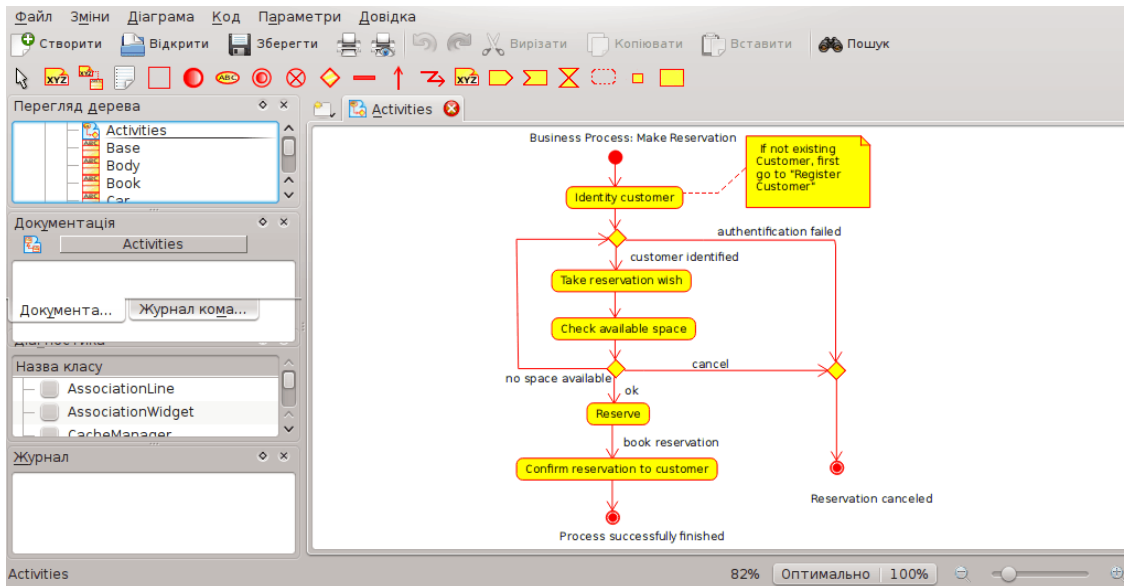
Файл Зміни Діаграма Код Параметри Довідка

Створити Відкрити Зберегти Вирізати Копіювати Вставити Пошук

XYZ ABC XYZ

Перегляд дерева

Activities
Base
Body
Book
Car

Документація

Activities

Документа... Журнал кома...

Діагностика

Назва класу

AssociationLine
AssociationWidget
CacheManager

Журнал

Activities

Business Process: Make Reservation

If not existing Customer, first go to "Register Customer"

Identity customer

authentification failed

customer identified

Take reservation wish

Check available space

cancel

no space available

ok

Reserve

book reservation

Confirm reservation to customer

Reservation canceled

Process successfully finished

Activities

82% Оптимально 100%